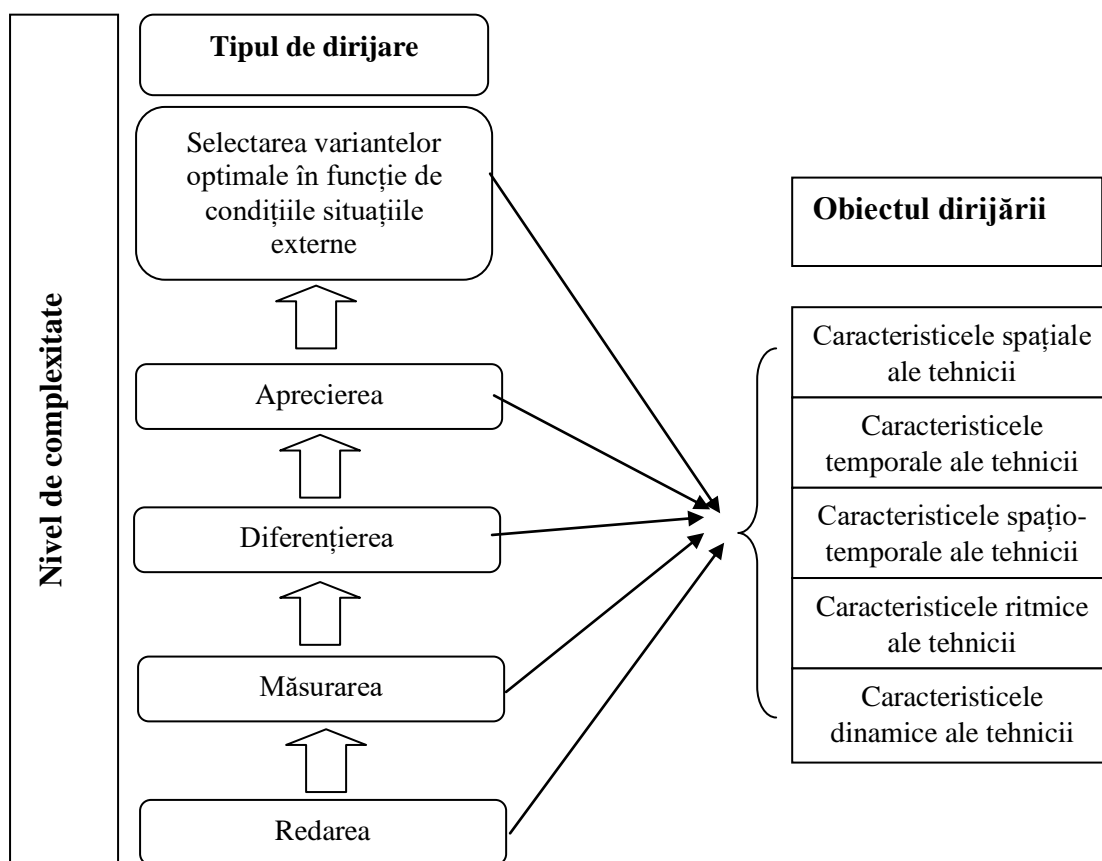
Nivel de complexitate

Tipul de dirijare

Selectarea variantelor optimale în funcție de condițiile situațiile externe

Aprecierea

Diferențierea

Măsurarea

Redarea

Obiectul dirijării

Caracteristicele spațiale ale tehnicii

Caracteristicele temporale ale tehnicii

Caracteristicele spațio-temporale ale tehnicii

Caracteristicele ritmice ale tehnicii

Caracteristicele dinamice ale tehnicii